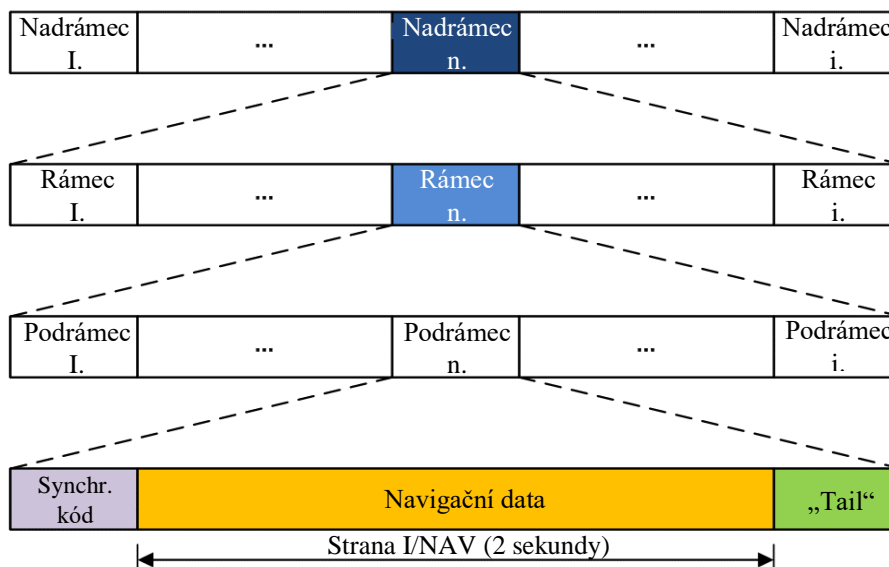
Nadrámec I. | ... | Nadrámec n. | ... | Nadrámec i.

Rámec I. | ... | Rámec n. | ... | Rámec i.

Podrámec I. | ... | Podrámec n. | ... | Podrámec i.

Synchr. kód | Navigační data | „Tail“

Strana I/NAV (2 sekundy)